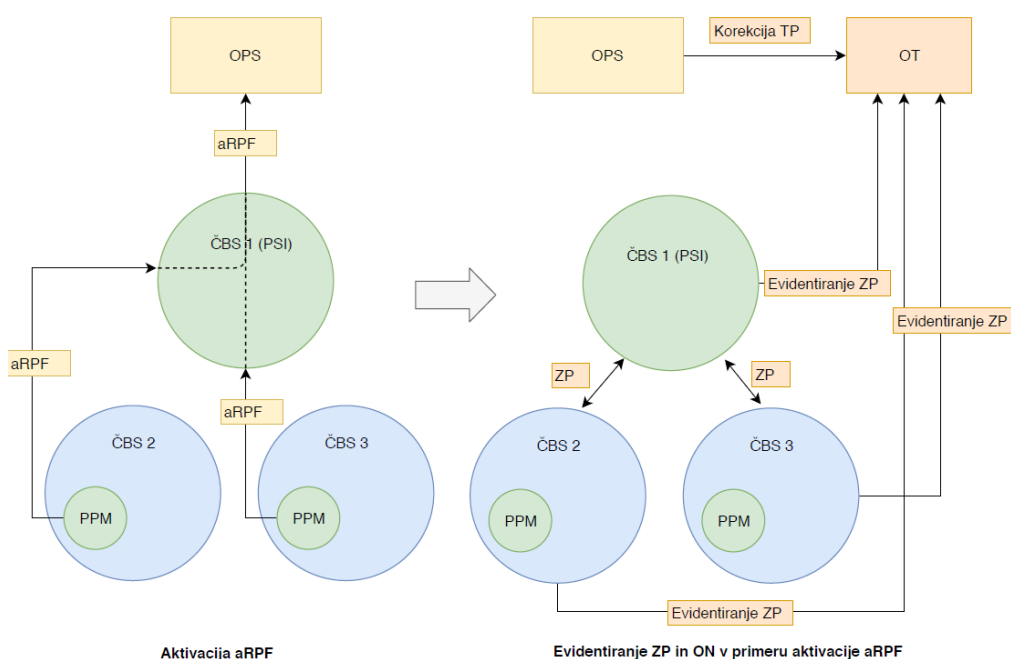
OPS

aRPF

ČBS 1 (PSI)

aRPF

aRPF

ČBS 2

PPM

ČBS 3

PPM

Aktivacija aRPF

OPS

Korekcija TP

OT

ČBS 1 (PSI)

Evidentiranje ZP

Evidentiranje ZP

ZP

ZP

ČBS 2

PPM

ČBS 3

PPM

Evidentiranje ZP

Evidentiranje ZP in ON v primeru aktivacije aRPF